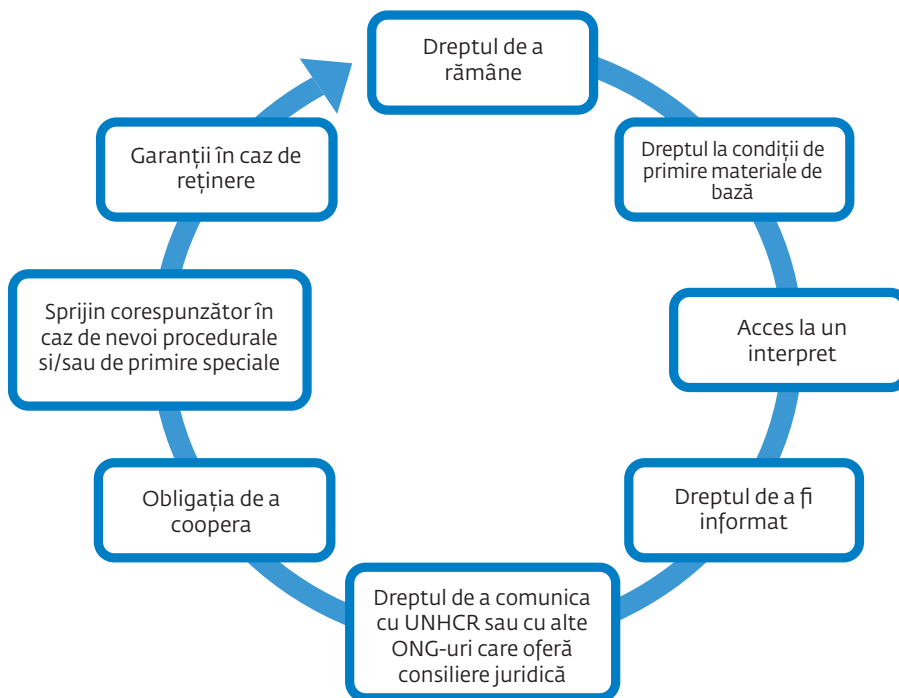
Dreptul de a rămâne

Dreptul la condiții de primire materiale de bază

Acces la un interpret

Dreptul de a fi informat

Dreptul de a comunica cu UNHCR sau cu alte ONG-uri care oferă consiliere juridică

Obligația de a coopera

Sprijin corespunzător în caz de nevoi procedurale si/sau de primire speciale

Garanții în caz de reținere